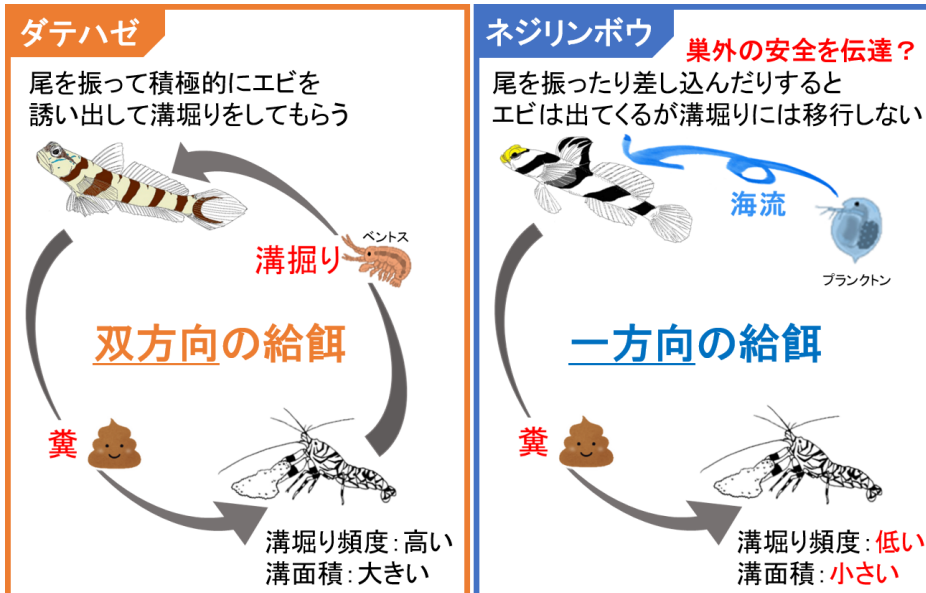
ダテハゼ

尾を振って積極的にエビを誘い出して溝堀りをしてもらう

溝掘り

ベントス

双方向の給餌

糞

溝堀り頻度：高い
溝面積：大きい

ネジリンボウ

巣外の安全を伝達？

尾を振ったり差し込んだりするとエビは出てくるが溝堀りには移行しない

海流

プランクトン

一方向の給餌

糞

溝堀り頻度：低い
溝面積：小さい